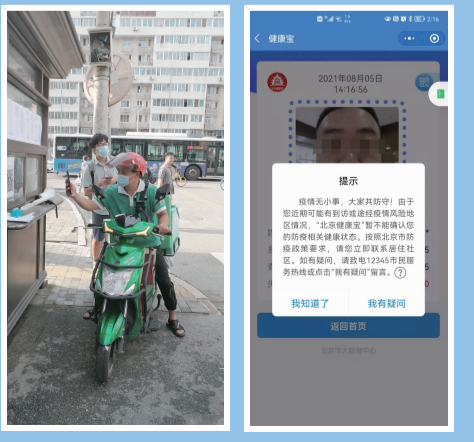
健康宝

2:16

2021年08月05日
14:16:56

提示

疫情无小事，大家共防守！由于您近期可能有到访或途经疫情风险地区情况，"北京健康宝"暂不能确认您的防疫相关健康状态，按照北京市防疫政策要求，请您立即联系居住社区。如有疑问，请致电12345市民服务热线或点击"我有疑问"留言。

我知道了
我有疑问

返回首页

北京市大数据中心